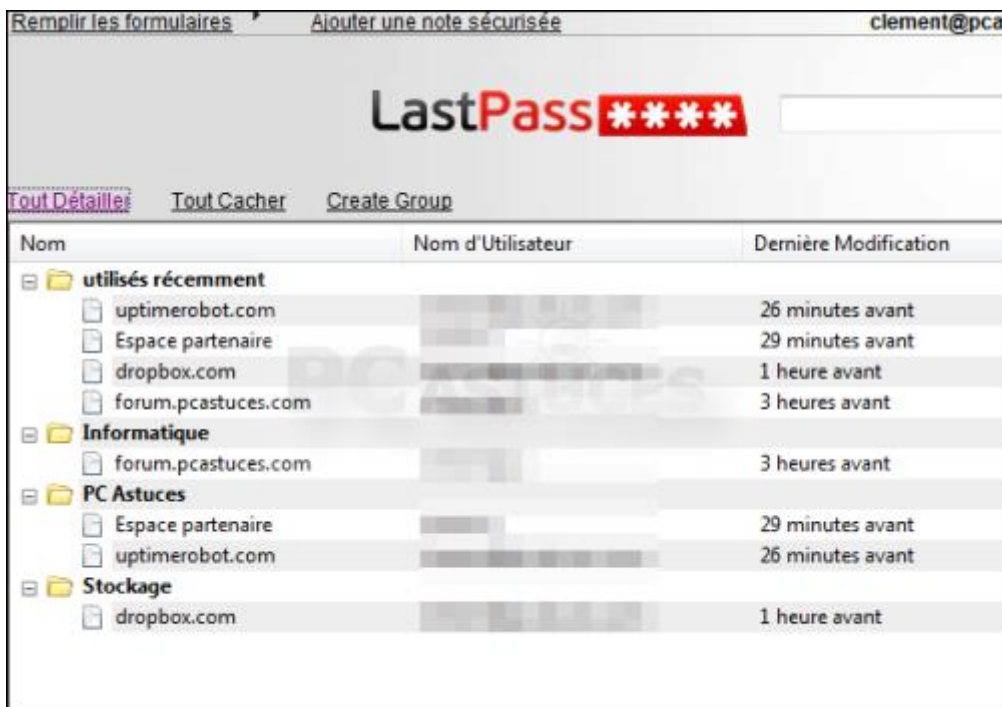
Remplir les formulaires   Ajouter une note sécurisée   clement@pca

LastPass ****

Tout Détailler   Tout Cacher   Create Group

| Nom | Nom d'Utilisateur | Dernière Modification |
|---|---|---|
| utilisés récemment | | |
| uptimerobot.com | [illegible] | 26 minutes avant |
| Espace partenaire | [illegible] | 29 minutes avant |
| dropbox.com | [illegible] | 1 heure avant |
| forum.pcastuces.com | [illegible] | 3 heures avant |
| Informatique | | |
| forum.pcastuces.com | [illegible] | 3 heures avant |
| PC Astuces | | |
| Espace partenaire | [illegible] | 29 minutes avant |
| uptimerobot.com | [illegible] | 26 minutes avant |
| Stockage | | |
| dropbox.com | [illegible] | 1 heure avant |

PCAstuces